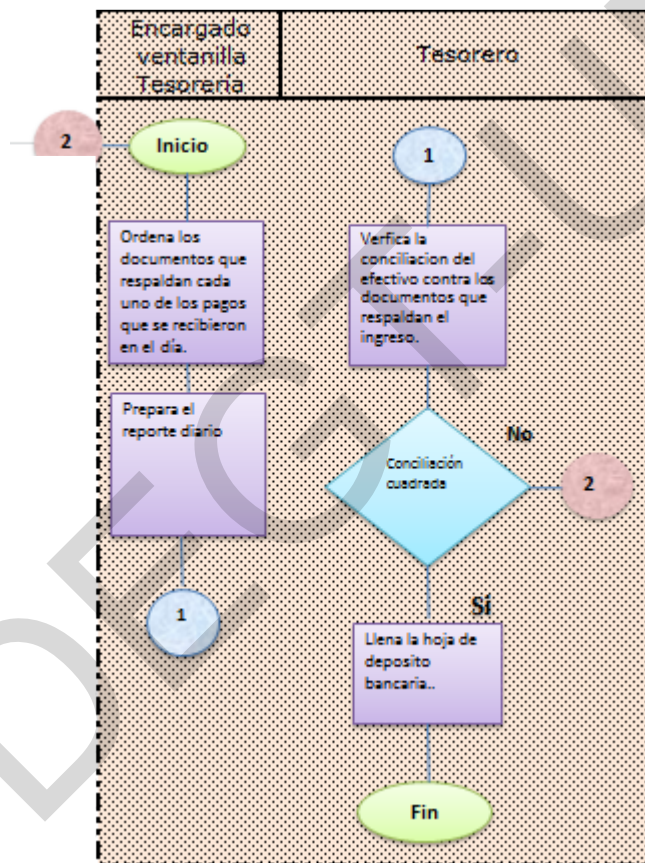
| Encargado ventanilla Tesorería | Tesorero |
|---|---|

2

Inicio

Ordena los documentos que respaldan cada uno de los pagos que se recibieron en el día.

Prepara el reporte diario

1

1

Verfica la conciliacion del efectivo contra los documentos que respaldan el ingreso.

Conciliación cuadrada

No

2

Sí

Llena la hoja de deposito bancaria..

Fin